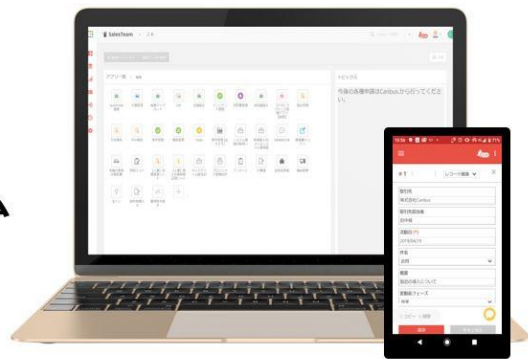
Salesnow

アプリ一覧

トピックス

今後の各種申請はCarbusから行ってください。

レコード編集

取引先
株式会社Carbus

取引先担当者
田中様

活動日
2019/04/19

件名
訪問

概要
製品の導入について

活動フェーズ
提案

コピー
保存